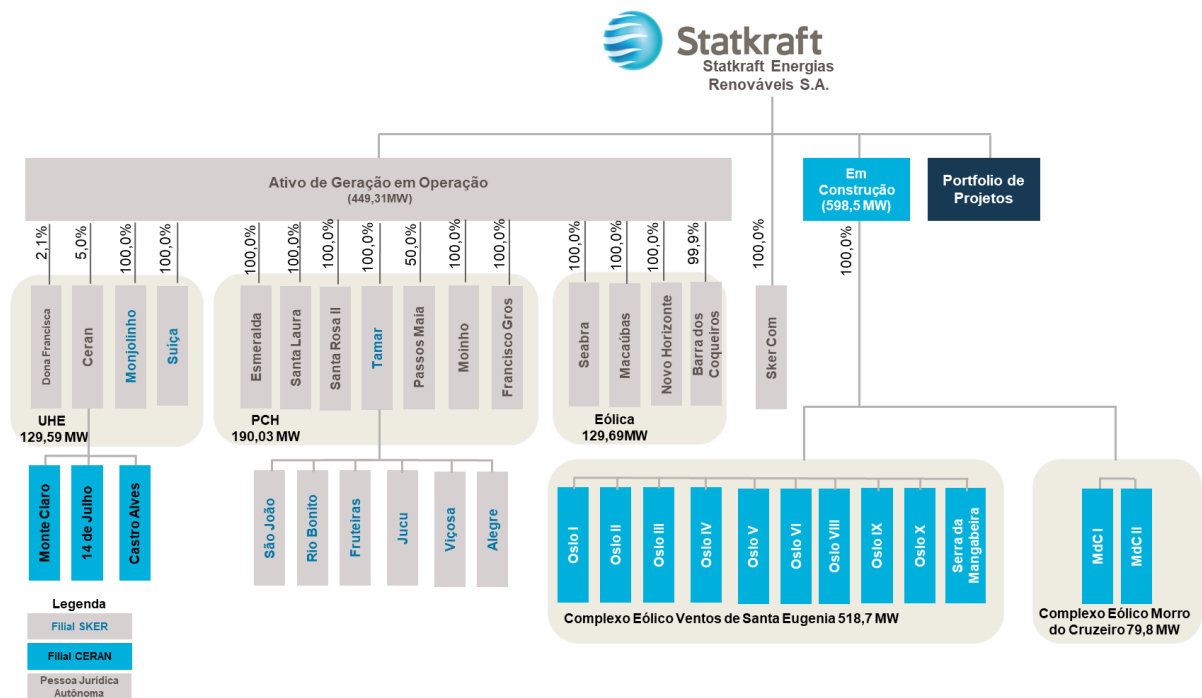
Statkraft
Statkraft Energias Renováveis S.A.

Ativo de Geração em Operação
(449,31MW)

Em Construção (598,5 MW)

Portfolio de Projetos

2,1%
5,0%
100,0%
100,0%
100,0%
100,0%
100,0%
100,0%
50,0%
100,0%
100,0%
100,0%
100,0%
100,0%
99,9%
100,0%
100,0%

Dona Francisca
Ceran
Monjolinho
Suiça
UHE
129,59 MW

Esmeralda
Santa Laura
Santa Rosa II
Tamar
Passos Maia
Moinho
Francisco Gros
PCH
190,03 MW

Seabra
Macaúbas
Novo Horizonte
Barra dos Coqueiros
Eólica
129,69MW

Sker Com

Monte Claro
14 de Julho
Castro Alves

São João
Rio Bonito
Fruteiras
Jucu
Viçosa
Alegre

Oslo I
Oslo II
Oslo III
Oslo IV
Oslo V
Oslo VI
Oslo VIII
Oslo IX
Oslo X
Serra da Mangabeira
Complexo Eólico Ventos de Santa Eugenia 518,7 MW

MdC I
MdC II
Complexo Eólico Morro do Cruzeiro 79,8 MW

Legenda
Filial SKER
Filial CERAN
Pessoa Jurídica Autônoma